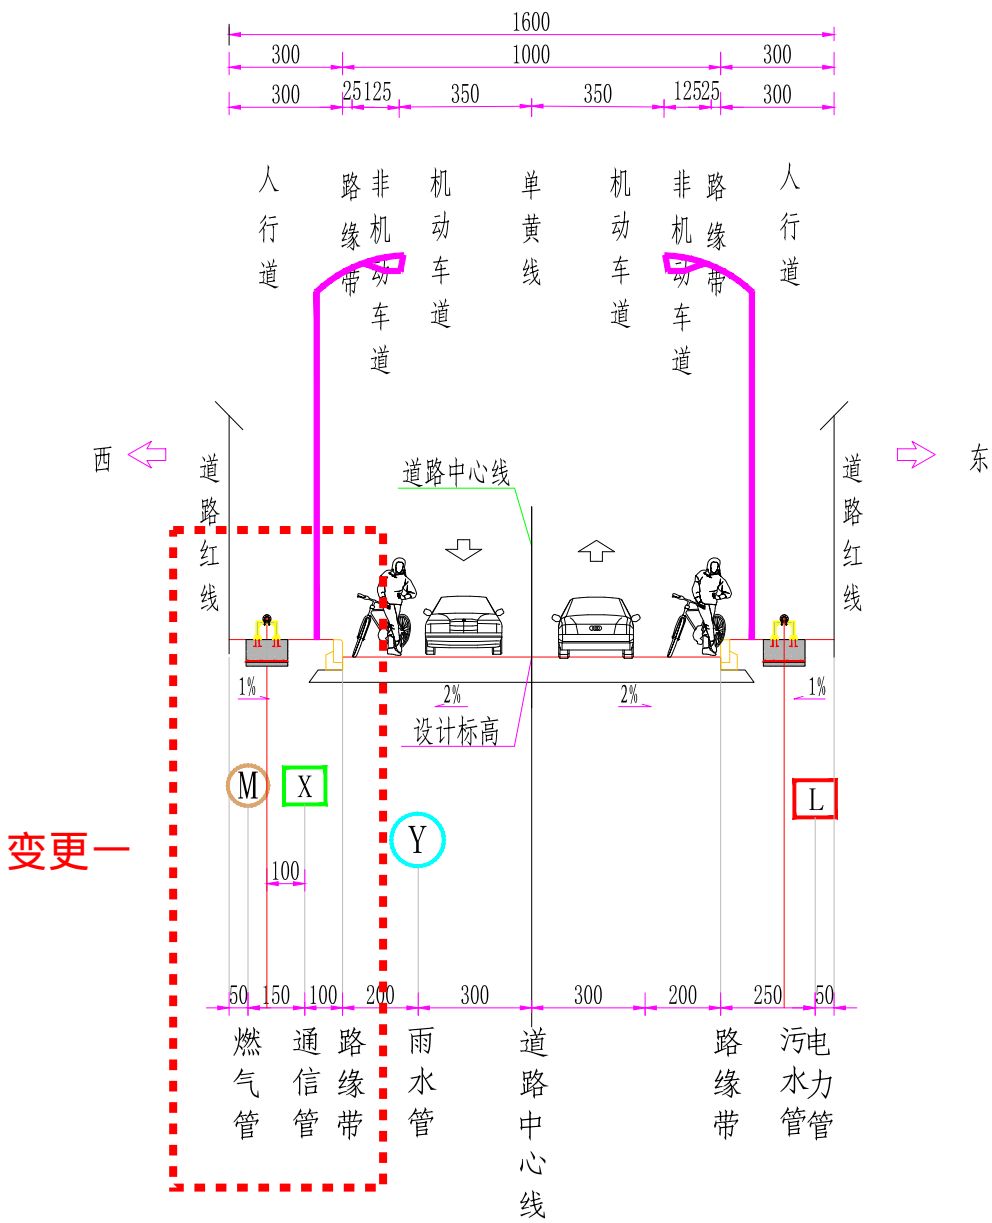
1600

300 1000 300

300 25 125 350 350 125 25 300

人行道

路缘带

非机动车道

机动车道

单黄线

机动车道

非机动车道

路缘带

人行道

西

东

道路红线

道路中心线

道路红线

1%

2%

2%

1%

设计标高

M

X

Y

L

变更一

100

50 150 100 200 300 300 200 250 50

燃气管

通信管

路缘带

雨水管

道路中心线

路缘带

污水管

电力管